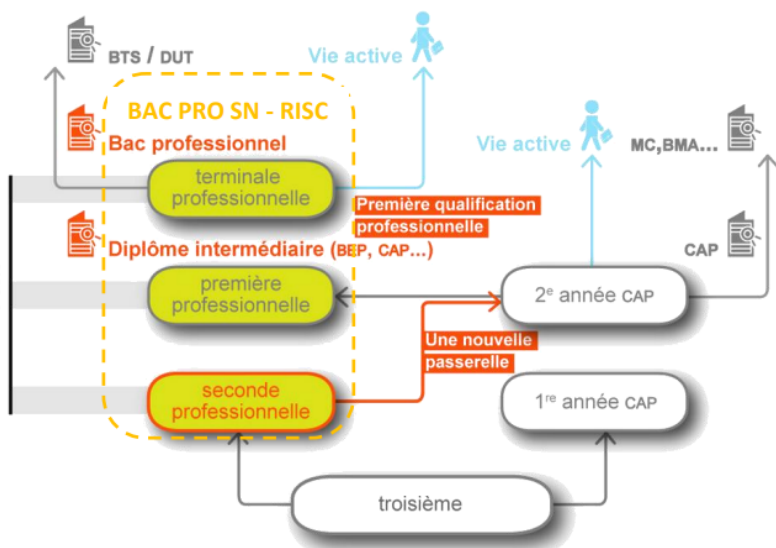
BTS / DUT

Vie active

BAC PRO SN - RISC

Bac professionnel

terminale professionnelle

Première qualification professionnelle

Vie active

MC,BMA...

CAP

Diplôme intermédiaire (BEP, CAP...)

première professionnelle

2$^{e}$ année CAP

Une nouvelle passerelle

seconde professionnelle

1$^{re}$ année CAP

troisième